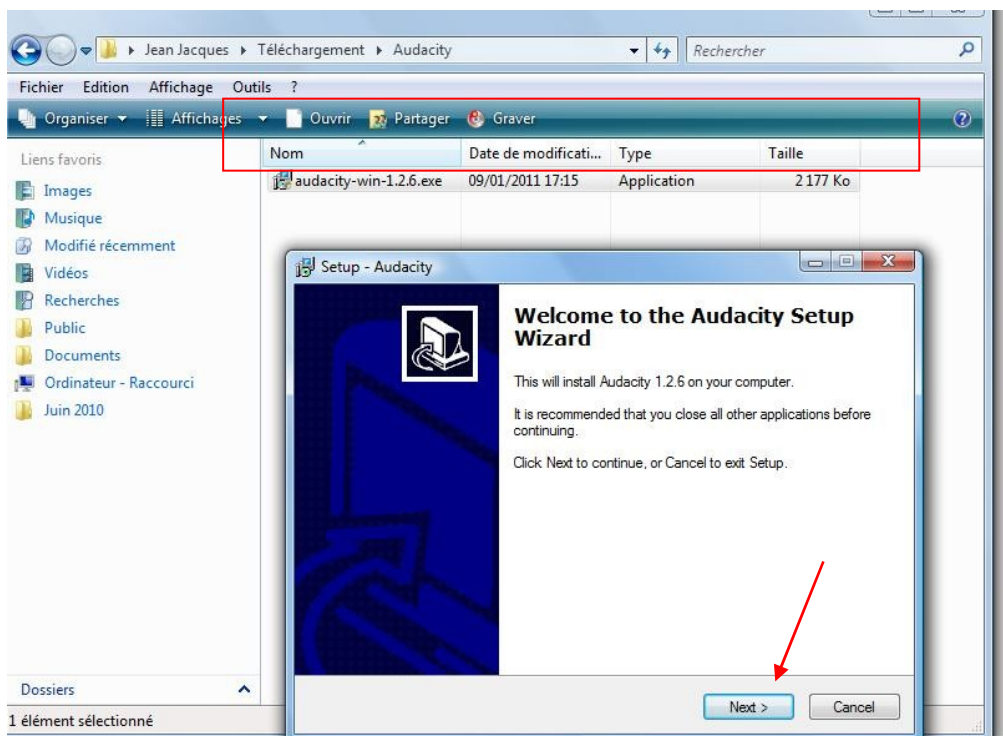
Jean Jacques ▸ Téléchargement ▸ Audacity

Rechercher

Fichier Edition Affichage Outils ?

Organiser Affichages Ouvrir Partager Graver

Liens favoris

Images
Musique
Modifié récemment
Vidéos
Recherches
Public
Documents
Ordinateur - Raccourci
Juin 2010

Dossiers

| Nom | Date de modificati... | Type | Taille |
|---|---|---|---|
| audacity-win-1.2.6.exe | 09/01/2011 17:15 | Application | 2 177 Ko |

Setup - Audacity

Welcome to the Audacity Setup Wizard

This will install Audacity 1.2.6 on your computer.

It is recommended that you close all other applications before continuing.

Click Next to continue, or Cancel to exit Setup.

Next >

Cancel

1 élément sélectionné